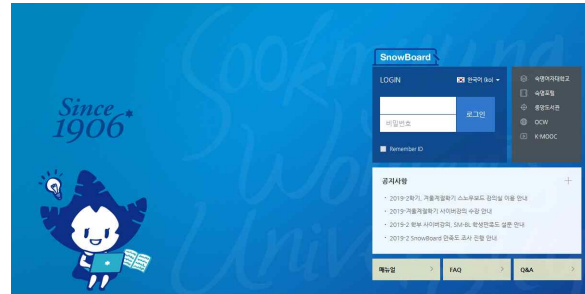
Since 1906*

SnowBoard

LOGIN

한국어 (ko)

비밀번호

로그인

Remember ID

숙명여자대학교

숙명포털

중앙도서관

OCW

K-MOOC

공지사항

+

2019-2학기, 겨울계절학기 스노우보드 강의실 이용 안내

2019-겨울계절학기 사이버강의 수강 안내

2019-2 학부 사이버강의, SM-BL 학생만족도 설문 안내

2019-2 SnowBoard 만족도 조사 관련 안내

매뉴얼

FAQ

Q&A